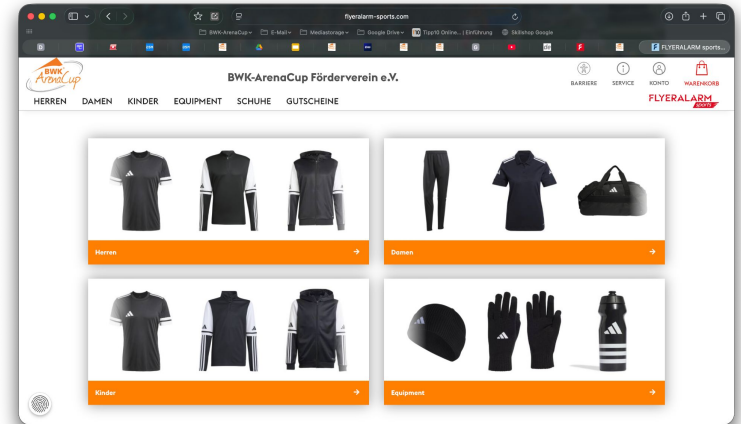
flyeralarm-sports.com

BWK-ArenaCup E-Mail Mediastorage Google Drive Tipp10 Online... | Einführung Skillshop Google

FLYERALARM sports...

BWK ArenaCup

BWK-ArenaCup Förderverein e.V.

BARRIERE SERVICE KONTO WARENKORB

FLYERALARM SPORTS

HERREN DAMEN KINDER EQUIPMENT SCHUHE GUTSCHEINE

Herren →

Damen →

Kinder →

Equipment →